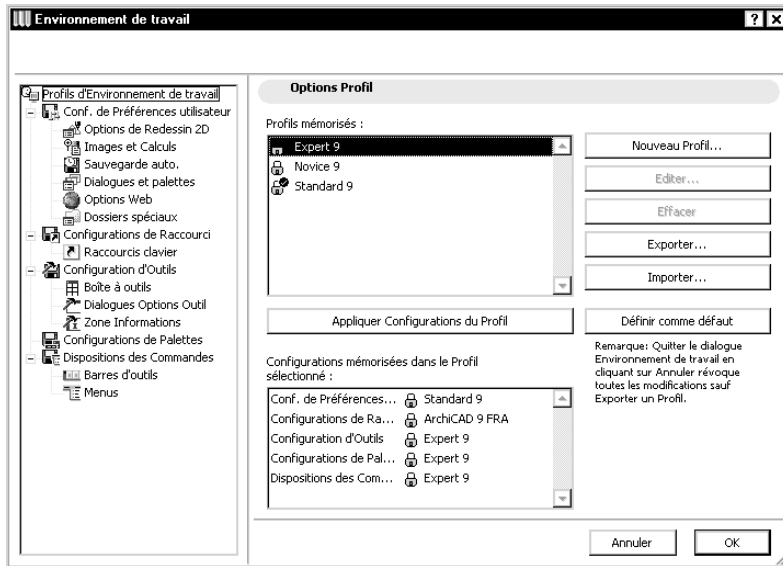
Environnement de travail

?

Profils d'Environnement de travail
Conf. de Préférences utilisateur
Options de Redessin 2D
Images et Calculs
Sauvegarde auto.
Dialogues et palettes
Options Web
Dossiers spéciaux
Configurations de Raccourci
Raccourcis clavier
Configuration d'Outils
Boîte à outils
Dialogues Options Outil
Zone Informations
Configurations de Palettes
Dispositions des Commandes
Barres d'outils
Menus

Options Profil

Profils mémorisés :

Expert 9
Novice 9
Standard 9

Nouveau Profil...
Editer...
Effacer
Exporter...
Importer...

Appliquer Configurations du Profil

Définir comme défaut

Remarque: Quitter le dialogue Environnement de travail en cliquant sur Annuler révoque toutes les modifications sauf Exporter un Profil.

Configurations mémorisées dans le Profil sélectionné :

| | |
|---|---|
| Conf. de Préférences... | Standard 9 |
| Configurations de Ra... | ArchiCAD 9 FRA |
| Configuration d'Outils | Expert 9 |
| Configurations de Pal... | Expert 9 |
| Dispositions des Com... | Expert 9 |

Annuler
OK